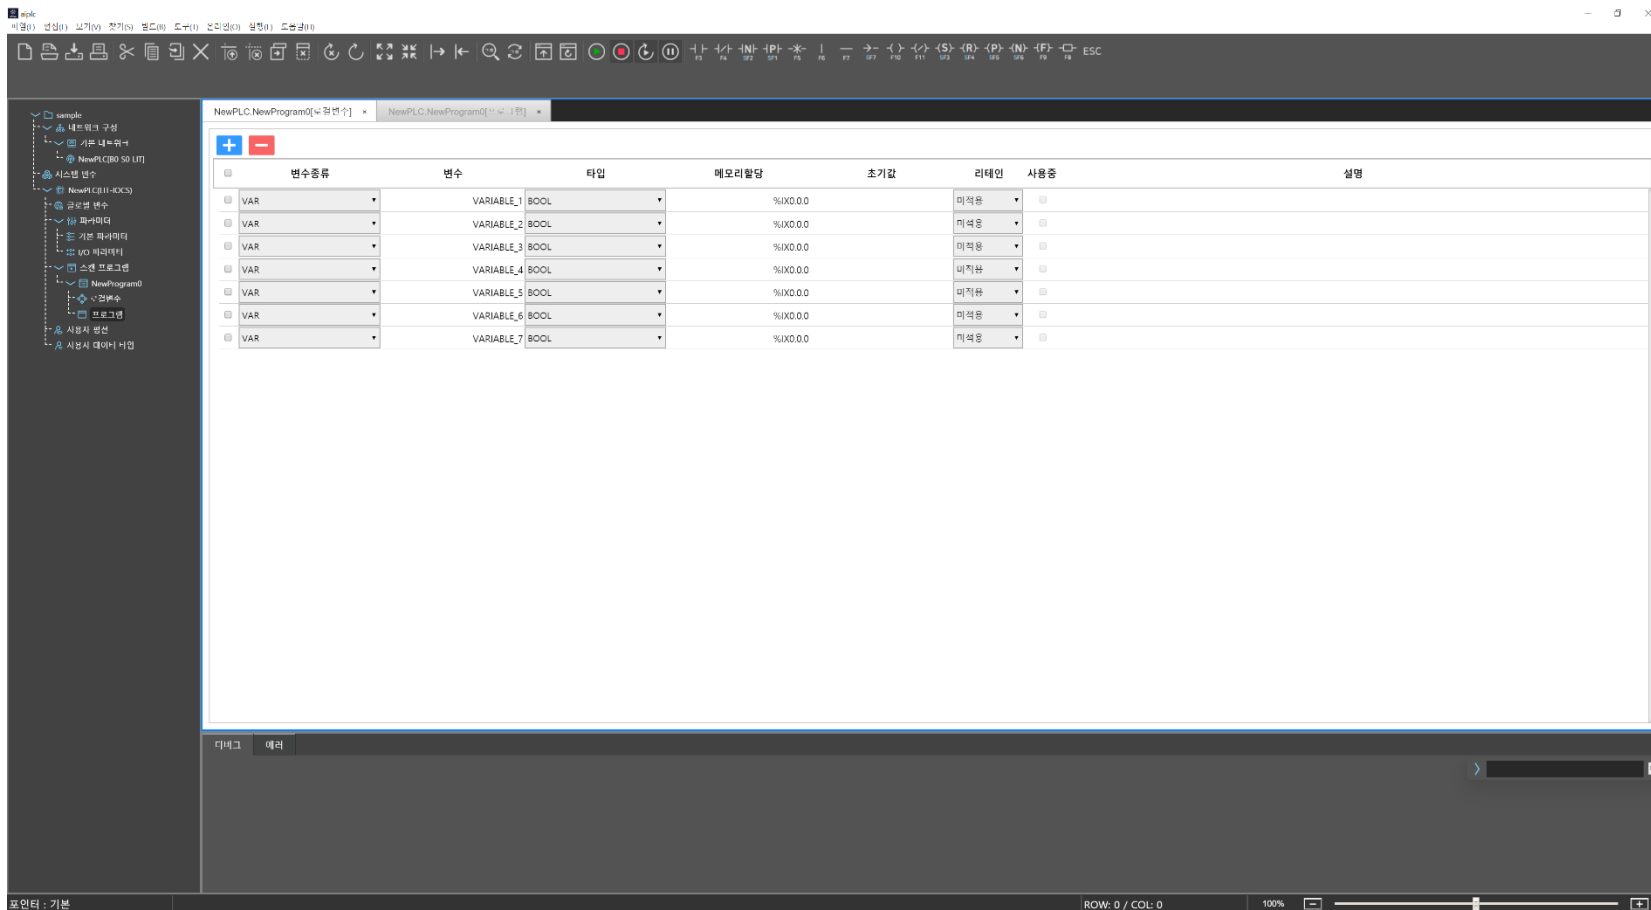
aiplc
파일(F) 편집(E) 보기(V) 찾기(S) 빌드(B) 도구(T) 온라인(O) 설정(I) 도움말(H)

F3 F4 SF2 SF1 F5 F6 F7 SF7 F10 F11 SF3 SF4 SF6 SF6 F9 F8 ESC

sample
네트워크 구성
기본 네트워크
NewPLC[B0 S0 LIT]
시스템 변수
NewPLC(1.11-IOCS)
글로벌 변수
파라미터
기본 파라미터
I/O 파라미터
스캔 프로그램
NewProgram0
로컬변수
프로그램
시뮬시 방선
시뮬시 데이터 비엄

NewPLC.NewProgram0[로컬변수] ×
NewPLC.NewProgram0[프로그램] ×

| | 변수종류 | 변수 | 타입 | 메모리할당 | 초기값 | 리테인 | 사용중 | 설명 |
|---|---|---|---|---|---|---|---|---|
| | VAR | VARIABLE_1 | BOOL | %IX0.0.0 | | 미적용 | | |
| | VAR | VARIABLE_2 | BOOL | %IX0.0.0 | | 미적용 | | |
| | VAR | VARIABLE_3 | BOOL | %IX0.0.0 | | 미적용 | | |
| | VAR | VARIABLE_4 | BOOL | %IX0.0.0 | | 미적용 | | |
| | VAR | VARIABLE_5 | BOOL | %IX0.0.0 | | 미적용 | | |
| | VAR | VARIABLE_6 | BOOL | %IX0.0.0 | | 미적용 | | |
| | VAR | VARIABLE_7 | BOOL | %IX0.0.0 | | 미적용 | | |

디버그 에러

포인터 : 기본
ROW: 0 / COL: 0
100%